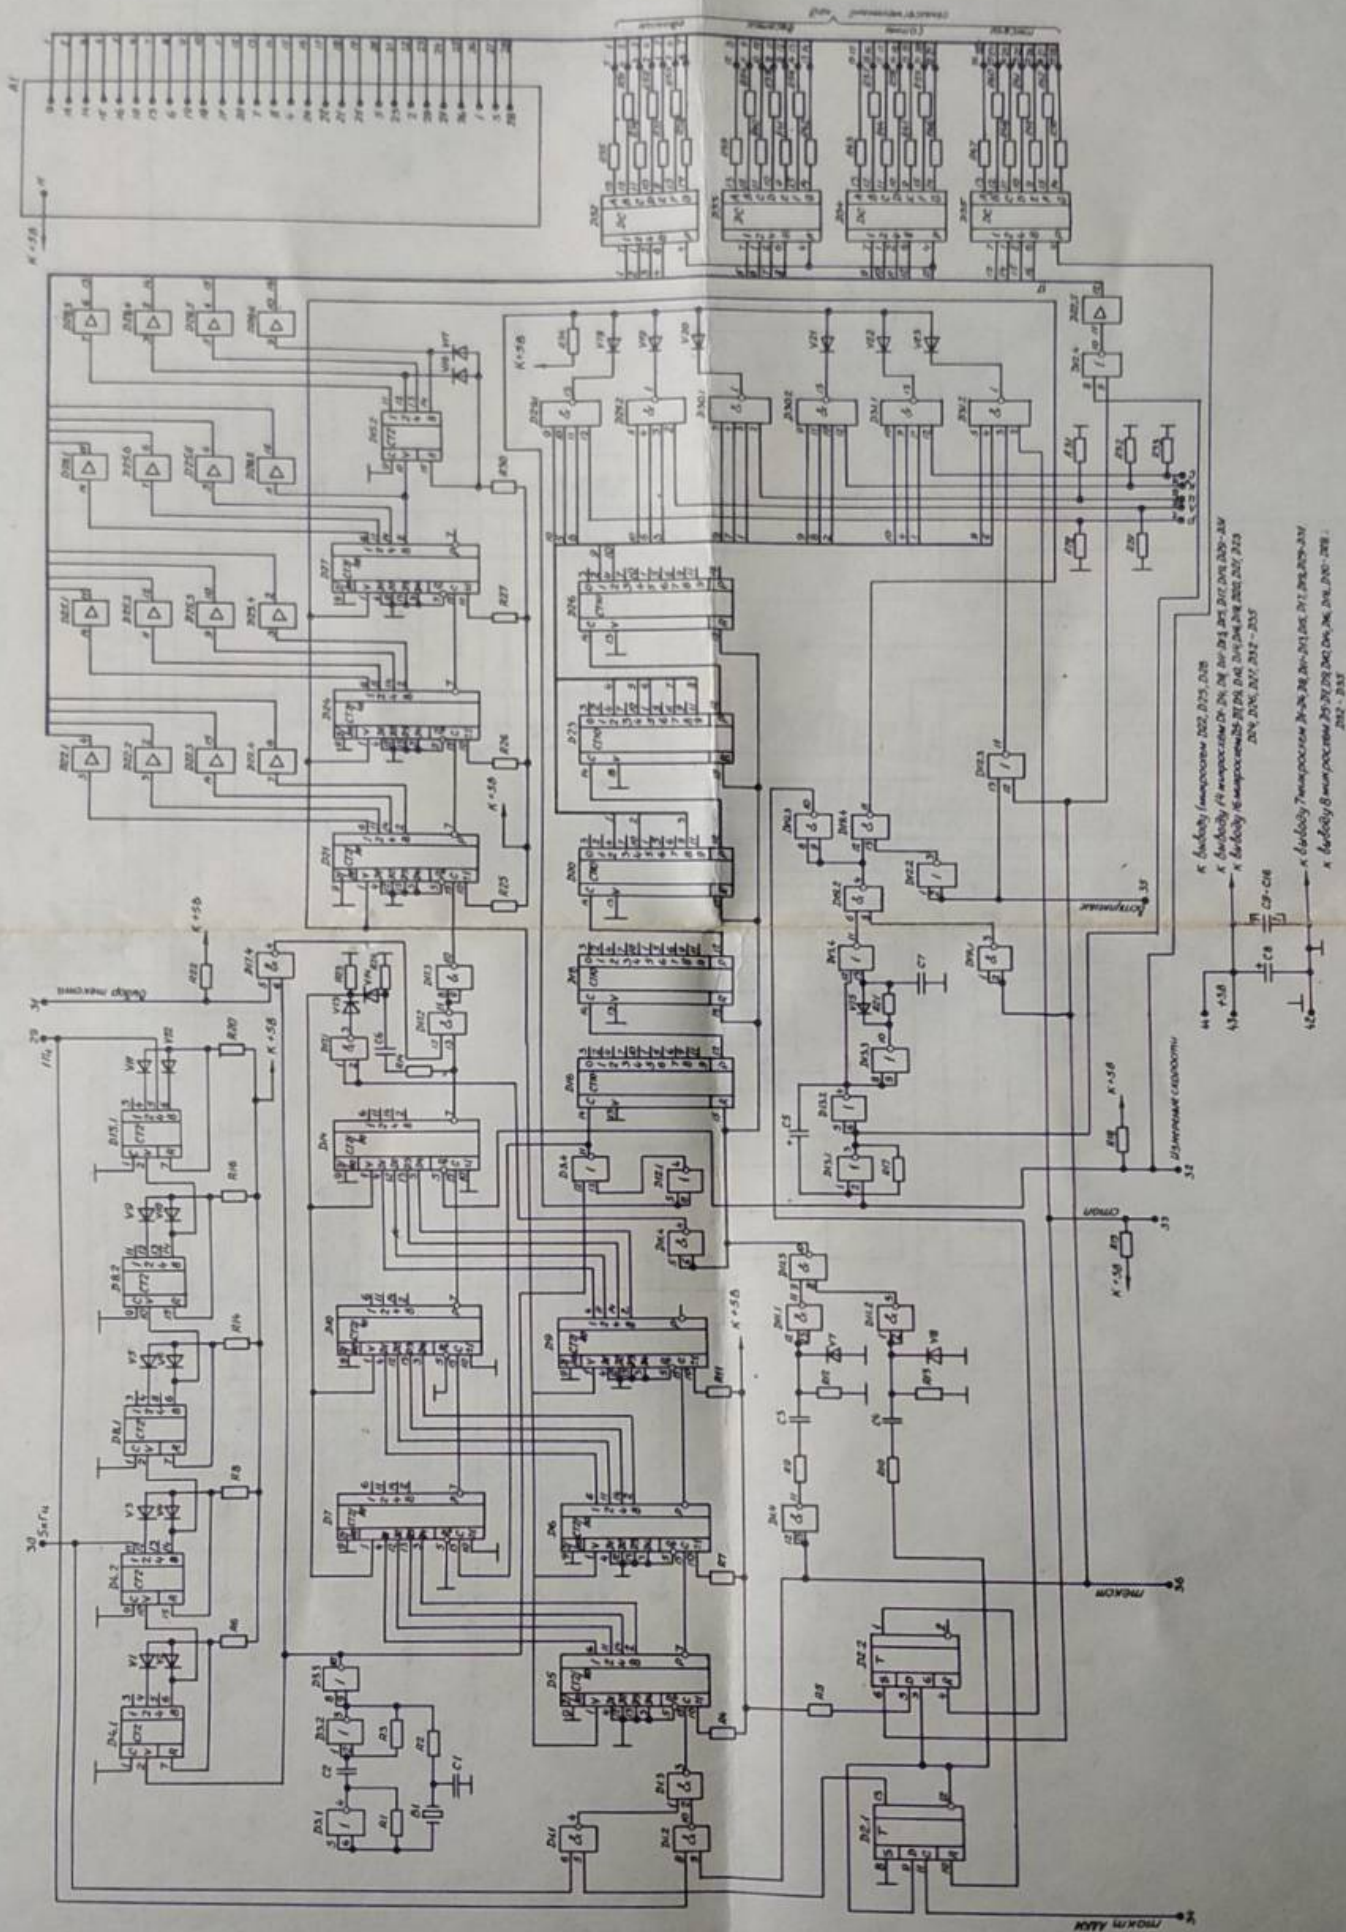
A1
K +5В
30 5мГц
29 1Гц
31 выбор такта
K +5В
D4.1
D4.2
D8.1
D8.2
D15.1
V1
V3
V5
V9
V11
V12
R6
R8
R14
R16
R20
R22
K +5В
D3.1
D3.2
D3.3
R1
R2
R3
C1
C2
B1
D1.1
D1.2
D1.3
D1.4
D5
D6
D7
D9
D10
D14
D11
D12.4
D13
D16
D18
D20
D23
D24
D26
D27
CT2
CT10
R4
R5
R7
R11
R25
R26
R27
R30
K +5В
D2.1
D2.2
T
D21.1
D21.2
D21.3
D21.4
D25.1
D25.2
D25.3
D25.4
D28.1
D28.2
D28.3
D28.4
D29.1
D29.2
D29.3
D29.4
D30.1
D30.2
D30.3
D30.4
D31.1
D31.2
D32
D33
D34
D35
36 такт
33 стоп
32 Измерение скорости
35 Контроль
34 такт ЛАМ
K +5В
R15
R18
R31
R32
R33
R34
R35
V17
V18
V19
V20
V21
V22
V23
K +5В
44 +5В
43
42
C8
C9 - C16
К выводу 1 микросхем D22, D25, D28
К выводу 14 микросхем D1-D4, D8, D11-D13, D15, D17, D19, D20-D31
К выводу 16 микросхем D5, D6, D7, D9, D10, D14, D18, D20, D21, D23, D24, D26, D27, D32-D35
К выводу 7 микросхем D1-D4, D8, D11-D13, D15, D17, D19, D29-D31
К выводу 8 микросхем D5-D7, D9, D10, D14, D16, D18, D20-D28, D32-D35
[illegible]